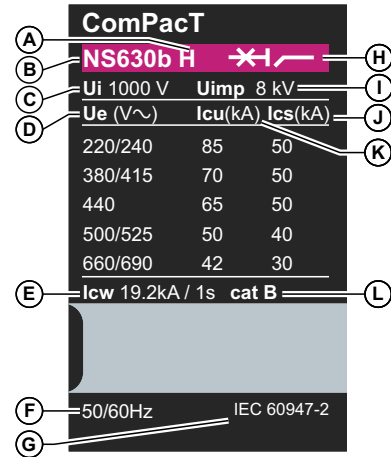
ComPacT

A

NS630b H

H

B

Ui 1000 V

Uimp 8 kV

C

I

D

Ue (V~)

Icu(kA)

Ics(kA)

J

K

| | | |
|---|---|---|
| 220/240 | 85 | 50 |
| 380/415 | 70 | 50 |
| 440 | 65 | 50 |
| 500/525 | 50 | 40 |
| 660/690 | 42 | 30 |

E

Icw 19.2kA / 1s

cat B

L

F

50/60Hz

IEC 60947-2

G